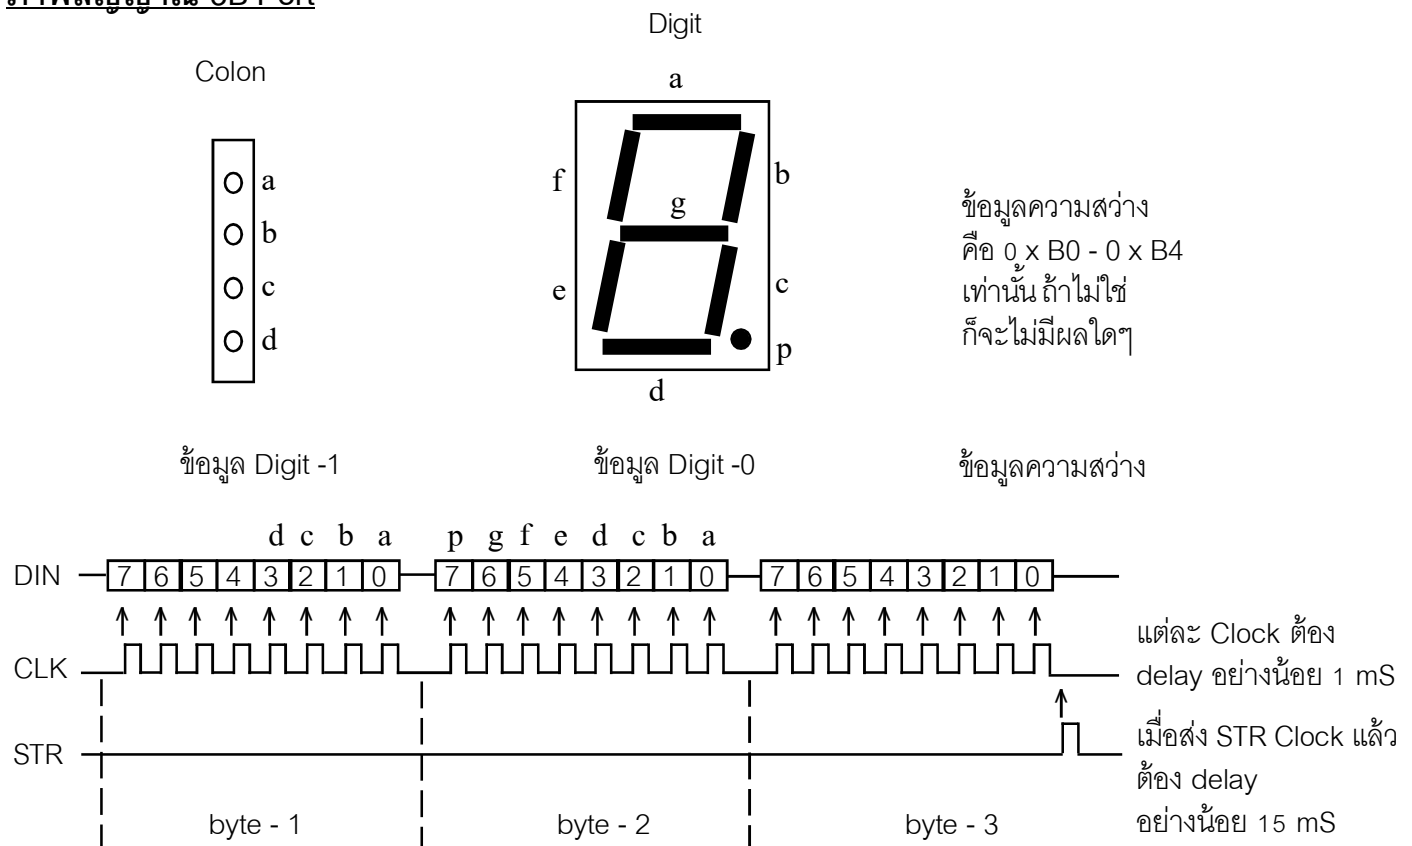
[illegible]

Digit

Colon

a
b
c
d

a
b
c
d
e
f
g
p

ข้อมูลความสว่าง คือ 0 x B0 - 0 x B4 เท่านั้น ถ้าไม่ใช่ ก็จะไม่มีผลใดๆ

ข้อมูล Digit -1

ข้อมูล Digit -0

ข้อมูลความสว่าง

d c b a

p g f e d c b a

DIN

| 7 | 6 | 5 | 4 | 3 | 2 | 1 | 0 |
|---|---|---|---|---|---|---|---|

| 7 | 6 | 5 | 4 | 3 | 2 | 1 | 0 |
|---|---|---|---|---|---|---|---|

| 7 | 6 | 5 | 4 | 3 | 2 | 1 | 0 |
|---|---|---|---|---|---|---|---|

CLK

แต่ละ Clock ต้อง delay อย่างน้อย 1 mS

STR

เมื่อส่ง STR Clock แล้ว ต้อง delay อย่างน้อย 15 mS

byte - 1

byte - 2

byte - 3